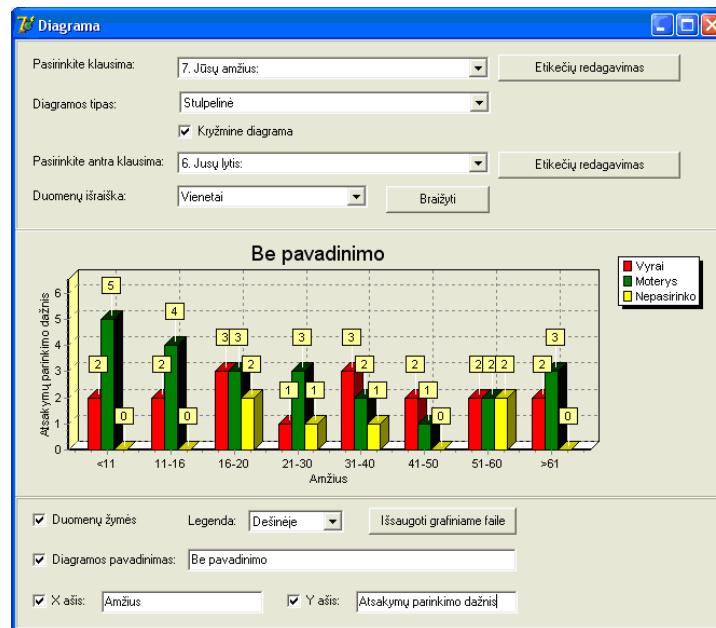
Diagrama

Pasirinkite klausima: 7. Jūsų amžius:
Etikečių redagavimas

Diagramos tipas: Stulpelinė

Kryžmine diagrama

Pasirinkite antra klausima: 6. Jusų lytis:
Etikečių redagavimas

Duomenų išraiška: Vienetai
Braižyti

Be pavadinimo

Vyrai
Moterys
Nepasirinko

Atsakymų parinkimo dažnis

6
5
4
3
2
1
0

2 5 0
2 4 0
3 3 2
1 3 1
3 2 1
2 1 0
2 2 2
2 3 0

<11
11-16
16-20
21-30
31-40
41-50
51-60
>61

Amžius

Duomenų žymės
Legenda: Dešinėje
Išsaugoti grafiniame faile

Diagramos pavadinimas: Be pavadinimo

X ašis: Amžius
Y ašis: Atsakymų parinkimo dažnis